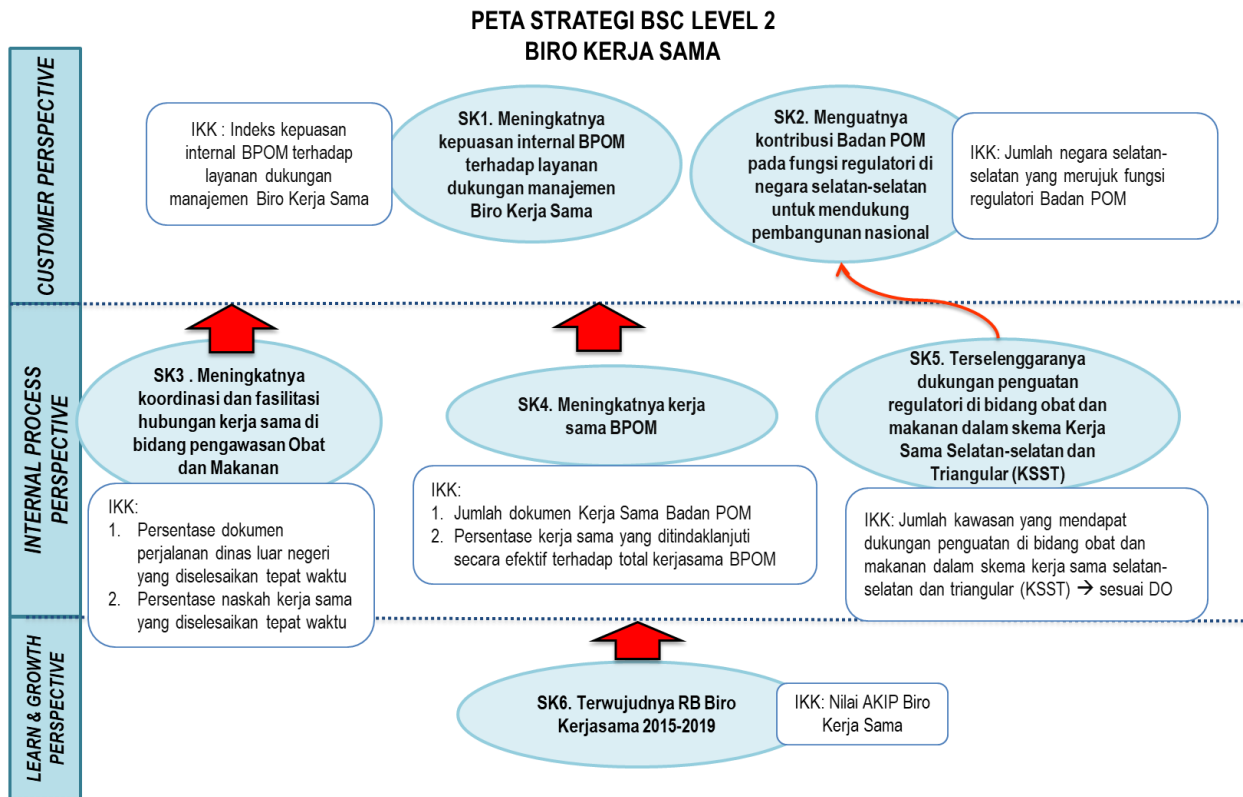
PETA STRATEGI BSC LEVEL 2
BIRO KERJA SAMA

CUSTOMER PERSPECTIVE

IKK : Indeks kepuasan internal BPOM terhadap layanan dukungan manajemen Biro Kerja Sama

SK1. Meningkatnya kepuasan internal BPOM terhadap layanan dukungan manajemen Biro Kerja Sama

SK2. Menguatnya kontribusi Badan POM pada fungsi regulatori di negara selatan-selatan untuk mendukung pembangunan nasional

IKK: Jumlah negara selatan-selatan yang merujuk fungsi regulatori Badan POM

INTERNAL PROCESS PERSPECTIVE

SK3 . Meningkatnya koordinasi dan fasilitasi hubungan kerja sama di bidang pengawasan Obat dan Makanan

IKK:
1. Persentase dokumen perjalanan dinas luar negeri yang diselesaikan tepat waktu
2. Persentase naskah kerja sama yang diselesaikan tepat waktu

SK4. Meningkatnya kerja sama BPOM

IKK:
1. Jumlah dokumen Kerja Sama Badan POM
2. Persentase kerja sama yang ditindaklanjuti secara efektif terhadap total kerjasama BPOM

SK5. Terselenggaranya dukungan penguatan regulatori di bidang obat dan makanan dalam skema Kerja Sama Selatan-selatan dan Triangular (KSST)

IKK: Jumlah kawasan yang mendapat dukungan penguatan di bidang obat dan makanan dalam skema kerja sama selatan-selatan dan triangular (KSST) → sesuai DO

LEARN & GROWTH PERSPECTIVE

SK6. Terwujudnya RB Biro Kerjasama 2015-2019

IKK: Nilai AKIP Biro Kerja Sama